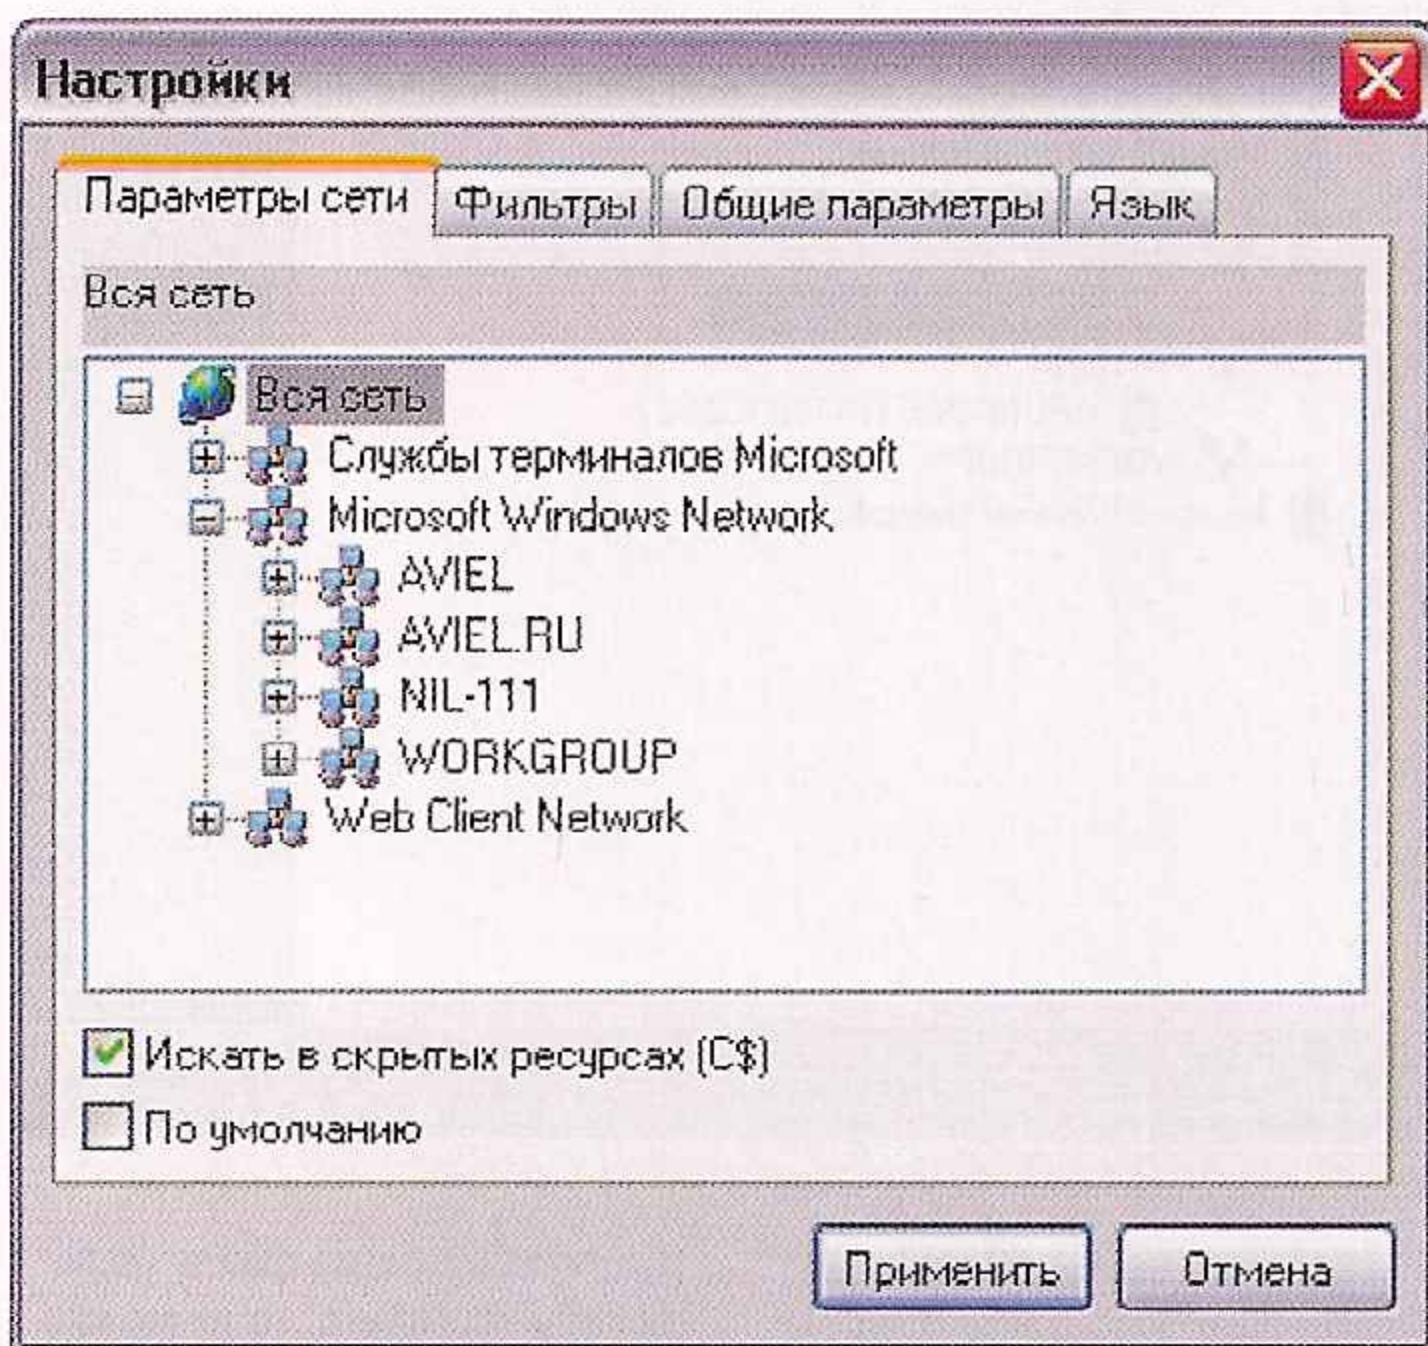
Настройки

Параметры сети | Фильтры | Общие параметры | Язык

Вся сеть

Вся сеть
Службы терминалов Microsoft
Microsoft Windows Network
AVIEL
AVIEL.RU
NIL-111
WORKGROUP
Web Client Network

Искать в скрытых ресурсах (C$)
По умолчанию

Применить
Отмена